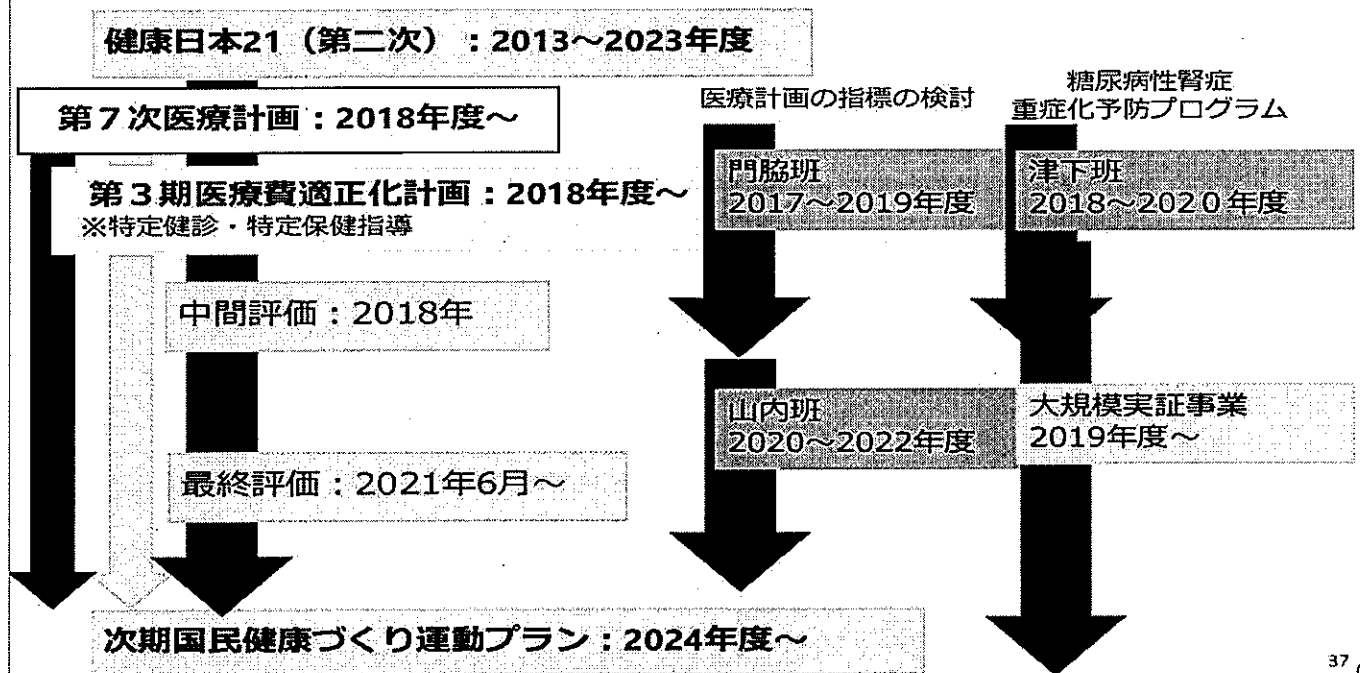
健康日本21（第二次）：2013～2023年度

第７次医療計画：2018年度～

第３期医療費適正化計画：2018年度～
※特定健診・特定保健指導

中間評価：2018年

最終評価：2021年6月～

医療計画の指標の検討

門脇班
2017～2019年度

山内班
2020～2022年度

糖尿病性腎症
重症化予防プログラム

津下班
2018～2020年度

大規模実証事業
2019年度～

次期国民健康づくり運動プラン：2024年度～

37